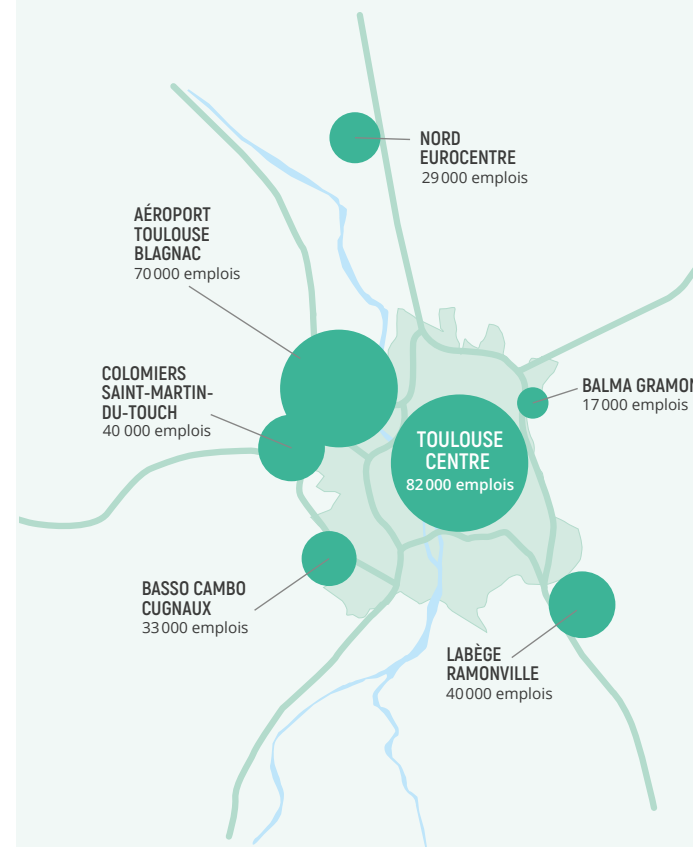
NORD
EUROCENTRE
29 000 emplois

AÉROPORT
TOULOUSE
BLAGNAC
70 000 emplois

COLOMIERS
SAINT-MARTIN-DU-TOUCH
40 000 emplois

BALMA GRAMON
17 000 emplois

TOULOUSE
CENTRE
82 000 emplois

BASSO CAMBO
CUGNAUX
33 000 emplois

LABÈGE
RAMONVILLE
40 000 emplois